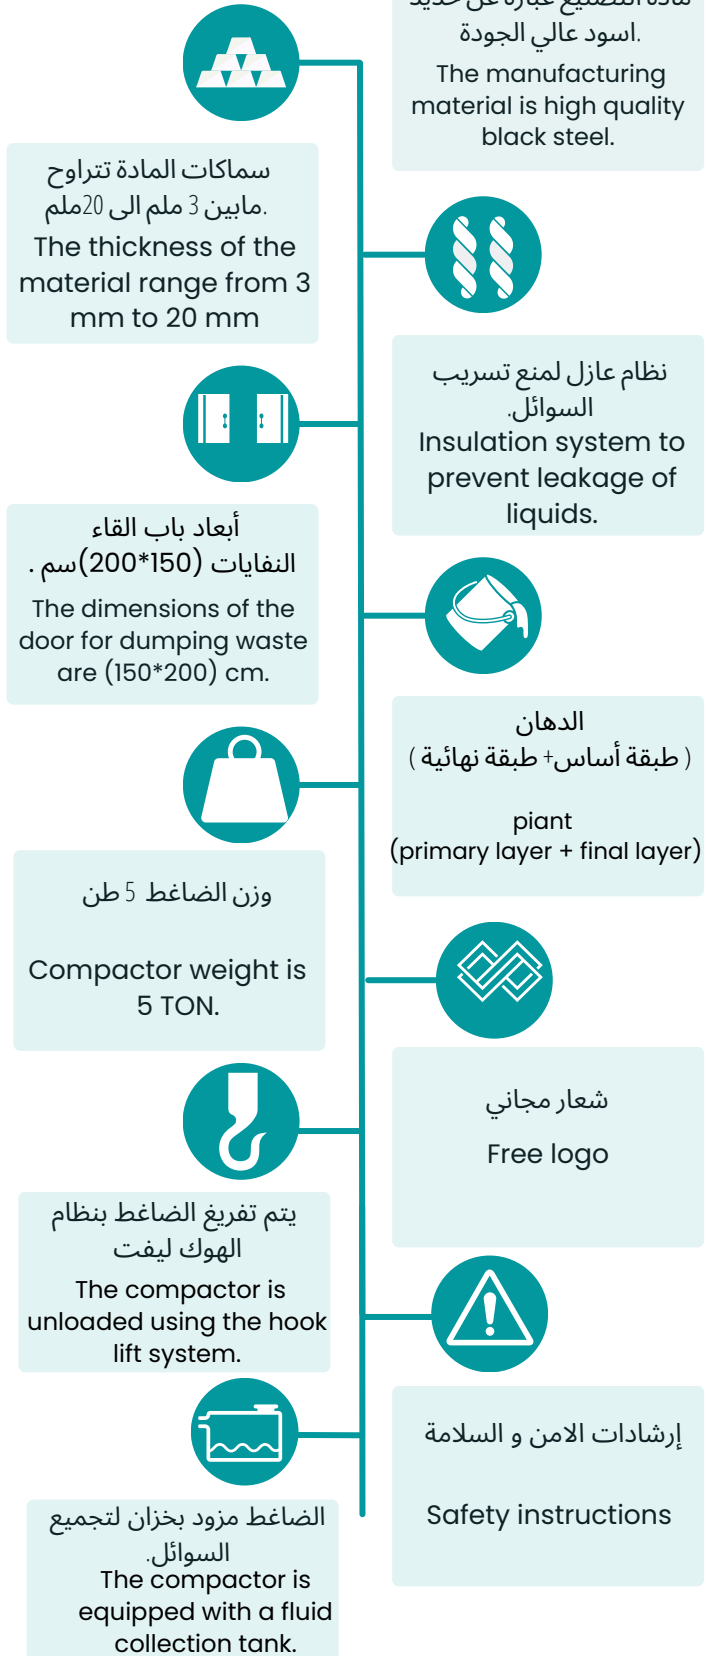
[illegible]
.اسود عالي الجودة
The manufacturing material is high quality black steel.

سماكات المادة تتراوح
.مابين 3 ملم الى 20ملم
The thickness of the material range from 3 mm to 20 mm

نظام عازل لمنع تسريب السوائل.
Insulation system to prevent leakage of liquids.

أبعاد باب القاء النفايات (150*200)سم .
The dimensions of the door for dumping waste are (150*200) cm.

الدهان
( طبقة أساس+ طبقة نهائية )
piant
(primary layer + final layer)

وزن الضاغط 5 طن
Compactor weight is 5 TON.

شعار مجاني
Free logo

يتم تفريغ الضاغط بنظام الهوك ليفت
The compactor is unloaded using the hook lift system.

إرشادات الامن و السلامة
Safety instructions

الضاغط مزود بخزان لتجميع السوائل.
The compactor is equipped with a fluid collection tank.